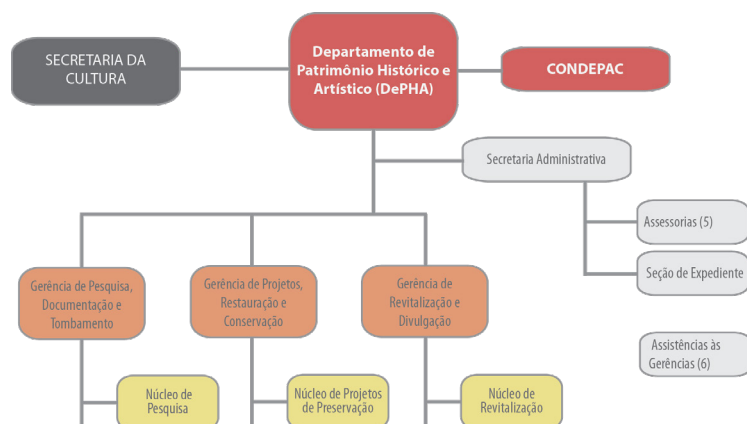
SECRETARIA DA CULTURA

Departamento de Patrimônio Histórico e Artístico (DePHA)

CONDEPAC

Secretaria Administrativa

Assessorias (5)

Seção de Expediente

Gerência de Pesquisa, Documentação e Tombamento

Gerência de Projetos, Restauração e Conservação

Gerência de Revitalização e Divulgação

Assistências às Gerências (6)

Núcleo de Pesquisa

Núcleo de Projetos de Preservação

Núcleo de Revitalização